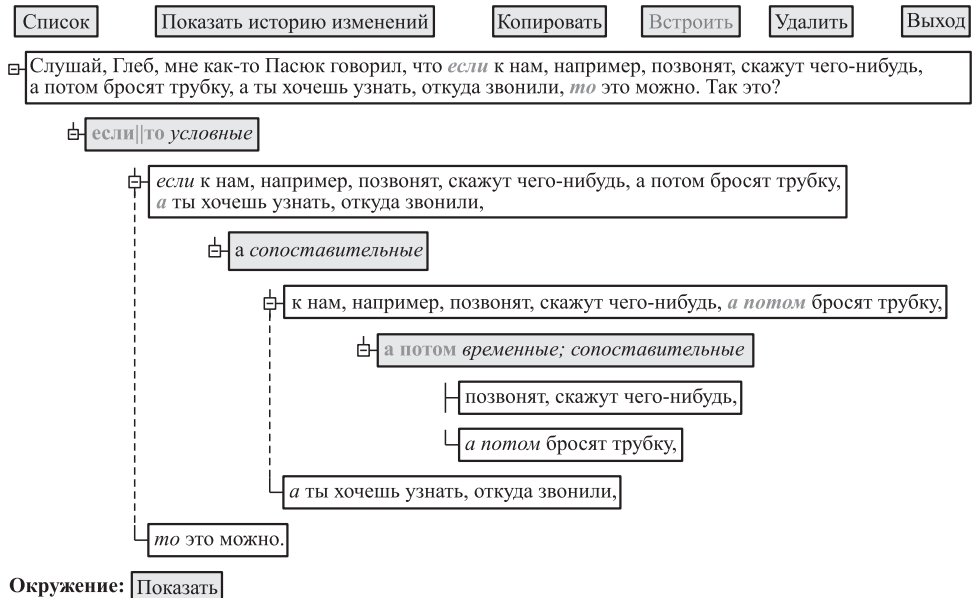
Список | Показать историю изменений | Копировать | Встроить | Удалить | Выход

Слушай, Глеб, мне как-то Пасюк говорил, что *если* к нам, например, позвонят, скажут чего-нибудь, а потом бросят трубку, а ты хочешь узнать, откуда звонили, *то* это можно. Так это?

**если||то** *условные*

*если* к нам, например, позвонят, скажут чего-нибудь, а потом бросят трубку, *а* ты хочешь узнать, откуда звонили,

а *сопоставительные*

к нам, например, позвонят, скажут чего-нибудь, *а потом* бросят трубку,

**а потом** *временные; сопоставительные*

позвонят, скажут чего-нибудь,

*а потом* бросят трубку,

*а* ты хочешь узнать, откуда звонили,

*то* это можно.

**Окружение:** Показать